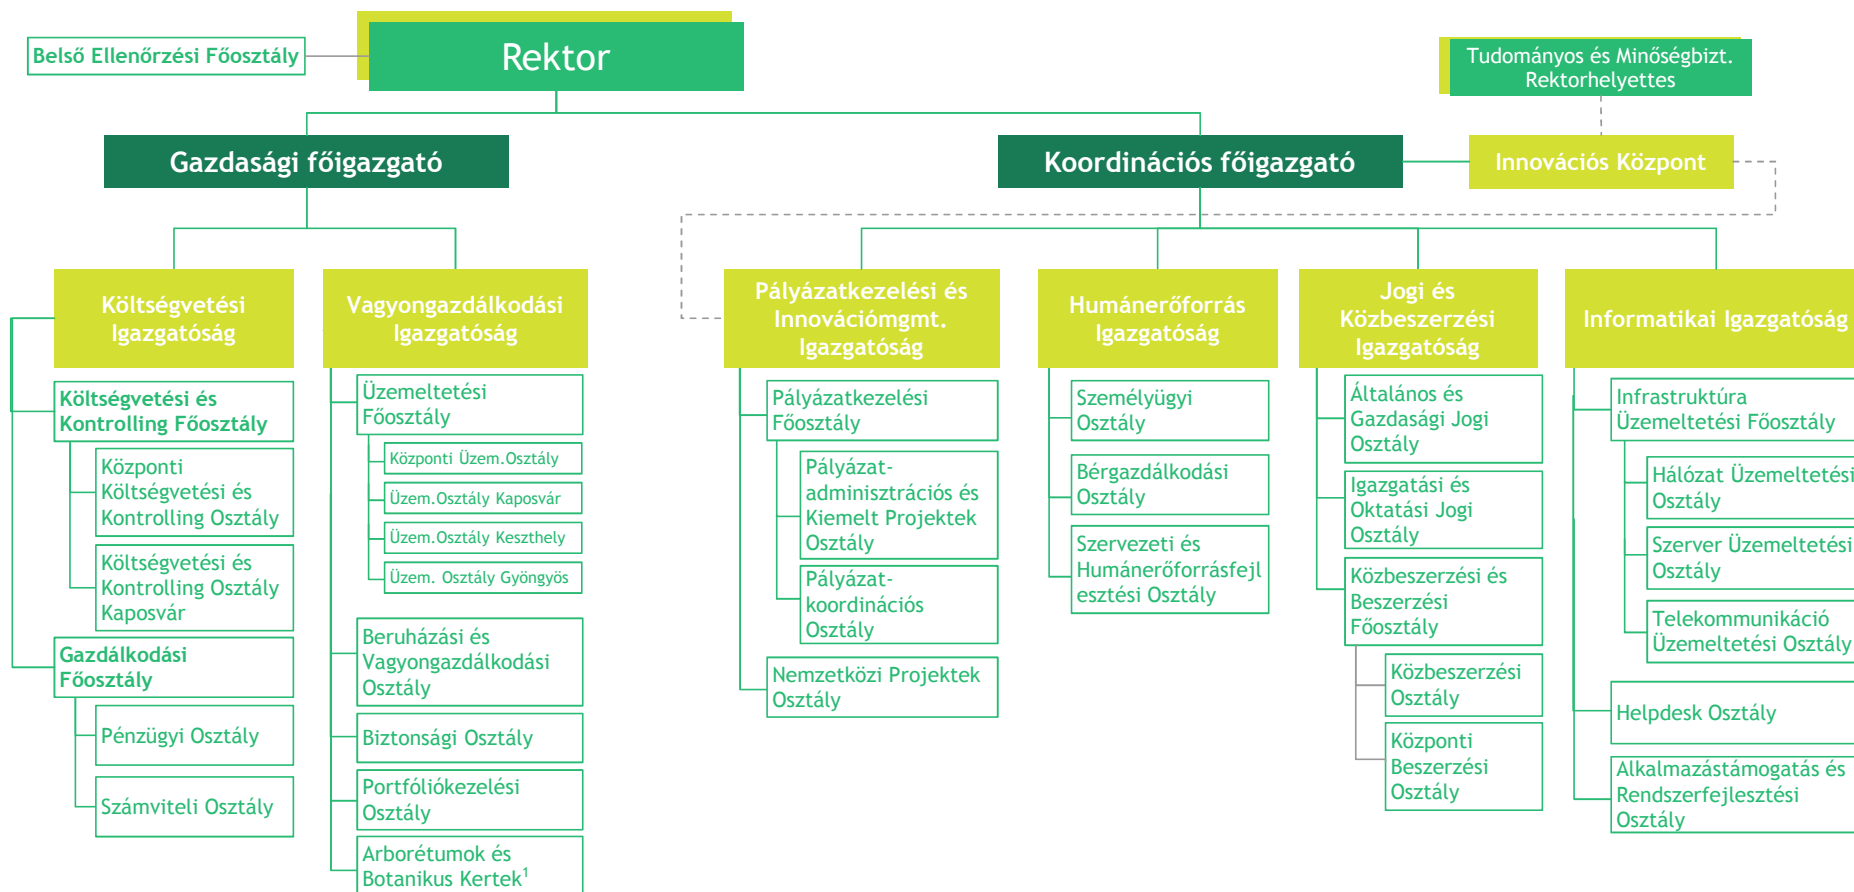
Belső Ellenőrzési Főosztály

Rektor

Tudományos és Minőségbizt. Rektorhelyettes

Gazdasági főigazgató

Koordinációs főigazgató

Innovációs Központ

Költségvetési Igazgatóság

Költségvetési és Kontrolling Főosztály

Központi Költségvetési és Kontrolling Osztály

Költségvetési és Kontrolling Osztály Kaposvár

Gazdálkodási Főosztály

Pénzügyi Osztály

Számviteli Osztály

Vagyongazdálkodási Igazgatóság

Üzemeltetési Főosztály

Központi Üzem.Osztály

Üzem.Osztály Kaposvár

Üzem.Osztály Keszthely

Üzem. Osztály Gyöngyös

Beruházási és Vagyongazdálkodási Osztály

Biztonsági Osztály

Portfóliókezelési Osztály

Arborétumok és Botanikus Kertek$^1$

Pályázatkezelési és Innovációmgmt. Igazgatóság

Pályázatkezelési Főosztály

Pályázat-adminisztrációs és Kiemelt Projektek Osztály

Pályázat-koordinációs Osztály

Nemzetközi Projektek Osztály

Humánerőforrás Igazgatóság

Személyügyi Osztály

Bérgazdálkodási Osztály

Szervezeti és Humánerőforrásfejlesztési Osztály

Jogi és Közbeszerzési Igazgatóság

Általános és Gazdasági Jogi Osztály

Igazgatási és Oktatási Jogi Osztály

Közbeszerzési és Beszerzési Főosztály

Közbeszerzési Osztály

Központi Beszerzési Osztály

Informatikai Igazgatóság

Infrastruktúra Üzemeltetési Főosztály

Hálózat Üzemeltetési Osztály

Szerver Üzemeltetési Osztály

Telekommunikáció Üzemeltetési Osztály

Helpdesk Osztály

Alkalmazástámogatás és Rendszerfejlesztési Osztály